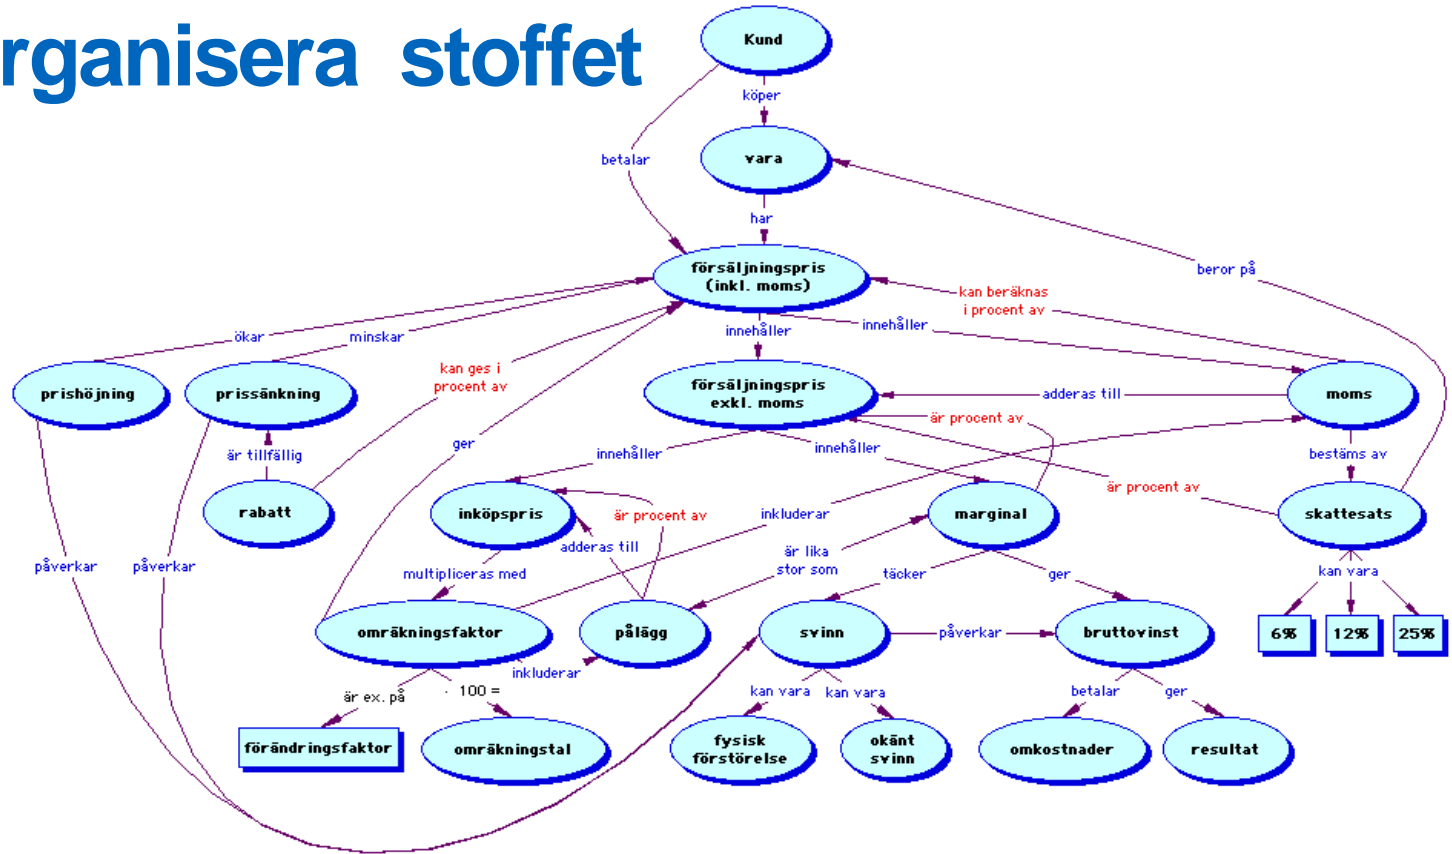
rganisera stoffet

Kund
köper
vara
betalar
har
beror på
försäljningspris (inkl. moms)
kan beräknas i procent av
ökar
minskar
innehåller
innehåller
kan ges i procent av
prishöjning
prissänkning
försäljningspris exkl. moms
adderas till
moms
är procent av
är tillfällig
ger
rabatt
innehåller
innehåller
bestäms av
är procent av
inköpspris
är procent av
inkluderar
marginal
skattesats
adderas till
påverkar
påverkar
multipliceras med
är lika stor som
täcker
ger
kan vara
omräkningsfaktor
pålägg
svinn
påverkar
bruttovinst
6%
12%
25%
inkluderar
är ex. på
· 100 =
kan vara
kan vara
betalar
ger
förändringsfaktor
omräkningstal
fysisk förstörelse
okänt svinn
omkostnader
resultat